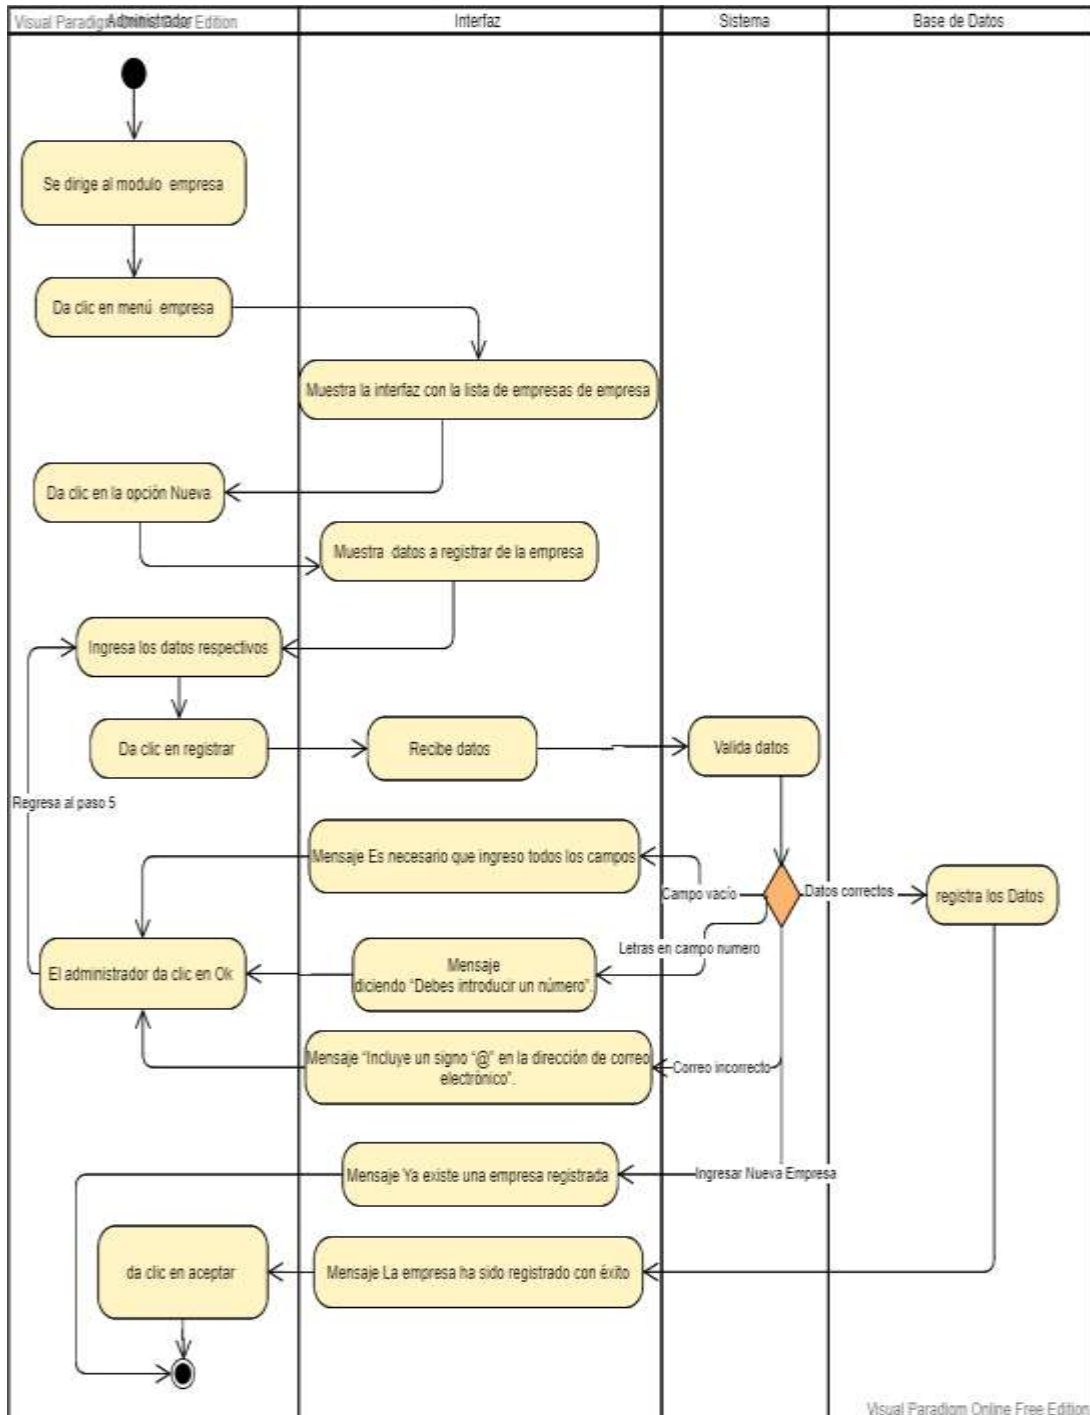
Visual Paradigm Online Free Edition

Administrador

Interfaz

Sistema

Base de Datos

Se dirige al modulo empresa

Da clic en menú empresa

Muestra la interfaz con la lista de empresas de empresa

Da clic en la opción Nueva

Muestra datos a registrar de la empresa

Ingresa los datos respectivos

Da clic en registrar

Recibe datos

Valida datos

Regresa al paso 5

Mensaje Es necesario que ingreso todos los campos

Campo vacío

Datos correctos

registra los Datos

Letras en campo numero

El administrador da clic en Ok

Mensaje diciendo "Debes introducir un número".

Mensaje "Incluye un signo "@" en la dirección de correo electrónico".

Correo incorrecto

Mensaje Ya existe una empresa registrada

Ingresar Nueva Empresa

da clic en aceptar

Mensaje La empresa ha sido registrado con éxito

Visual Paradigm Online Free Edition